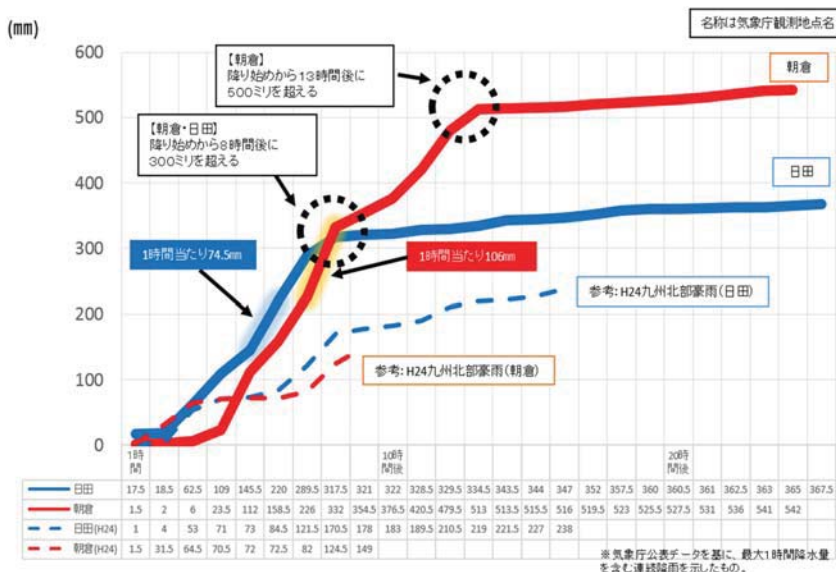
(mm)

名称は気象庁観測地点名

600
500
400
300
200
100
0

【朝倉】
降り始めから13時間後に
500ミリを超える

【朝倉・日田】
降り始めから8時間後に
300ミリを超える

朝倉

日田

1時間当たり74.5mm

1時間当たり106mm

参考：H24九州北部豪雨（日田）

参考：H24九州北部豪雨（朝倉）

1時間

10時間後

20時間後

| | | | | | | | | | | | | | | | | | | | | | | | | | |
|---|---|---|---|---|---|---|---|---|---|---|---|---|---|---|---|---|---|---|---|---|---|---|---|---|---|
| 日田 | 17.5 | 18.5 | 62.5 | 109 | 145.5 | 220 | 289.5 | 317.5 | 321 | 322 | 328.5 | 329.5 | 334.5 | 343.5 | 344 | 347 | 352 | 357.5 | 360 | 360.5 | 361 | 362.5 | 363 | 365 | 367.5 |
| 朝倉 | 1.5 | 2 | 6 | 23.5 | 112 | 158.5 | 226 | 332 | 354.5 | 376.5 | 420.5 | 479.5 | 513 | 513.5 | 515.5 | 516 | 519.5 | 523 | 525.5 | 527.5 | 531 | 536 | 541 | 542 | |
| 日田(H24) | 1 | 4 | 53 | 71 | 73 | 84.5 | 121.5 | 170.5 | 178 | 183 | 189.5 | 210.5 | 219 | 221.5 | 227 | 238 | | | | | | | | | |
| 朝倉(H24) | 1.5 | 31.5 | 64.5 | 70.5 | 72 | 72.5 | 82 | 124.5 | 149 | | | | | | | | | | | | | | | | |

※気象庁公表データを基に、最大1時間降水量を含む連続降雨を示したもの。